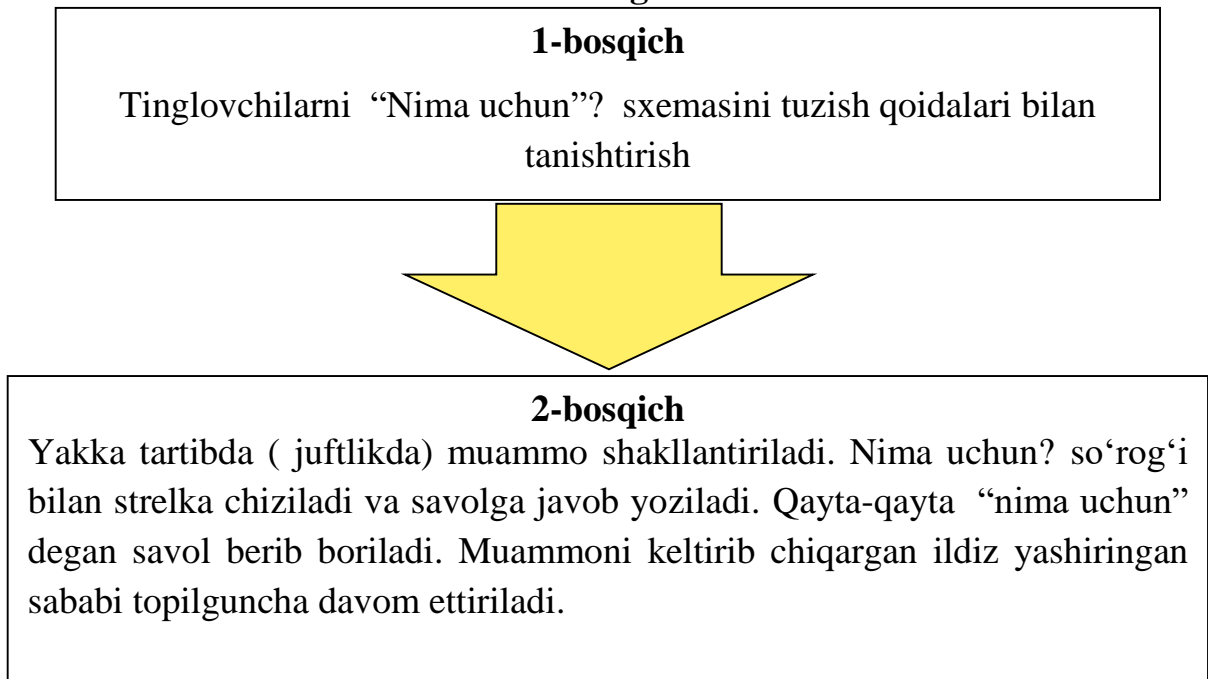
1-bosqich

Tinglovchilarni “Nima uchun”? sxemasini tuzish qoidalari bilan tanishtirish

2-bosqich

Yakka tartibda ( juftlikda) muammo shakllantiriladi. Nima uchun? so‘rog‘i bilan strelka chiziladi va savolga javob yoziladi. Qayta-qayta “nima uchun” degan savol berib boriladi. Muammoni keltirib chiqargan ildiz yashiringan sababi topilguncha davom ettiriladi.